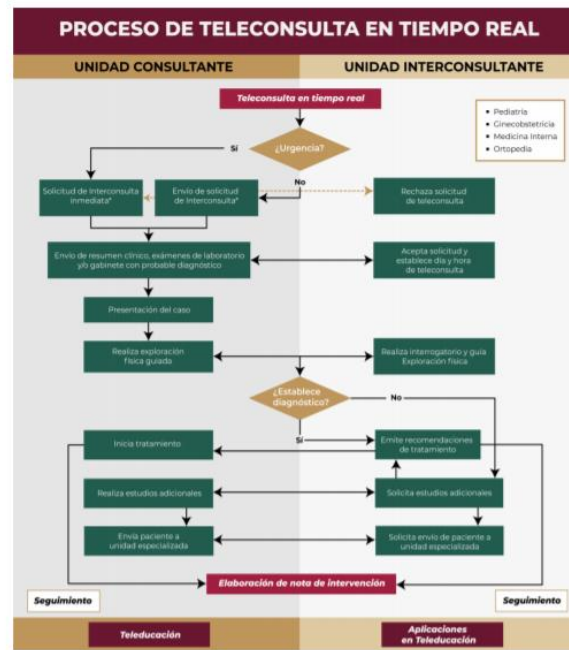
PROCESO DE TELECONSULTA EN TIEMPO REAL

UNIDAD CONSULTANTE

UNIDAD INTERCONSULTANTE

Teleconsulta en tiempo real

• Pediatría
• Ginecobstetricia
• Medicina Interna
• Ortopedia

¿Urgencia?

Sí

No

Solicitud de Interconsulta inmediata*

Envío de solicitud de Interconsulta*

Rechaza solicitud de teleconsulta

Envío de resumen clínico, exámenes de laboratorio y/o gabinete con probable diagnóstico

Acepta solicitud y establece día y hora de teleconsulta

Presentación del caso

Realiza exploración física guiada

Realiza interrogatorio y guía Exploración física

¿Establece diagnóstico?

No

Sí

Inicia tratamiento

Emite recomendaciones de tratamiento

Realiza estudios adicionales

Solicita estudios adicionales

Envía paciente a unidad especializada

Solicita envío de paciente a unidad especializada

Elaboración de nota de intervención

Seguimiento

Seguimiento

Teleducación

Aplicaciones en Teleducación